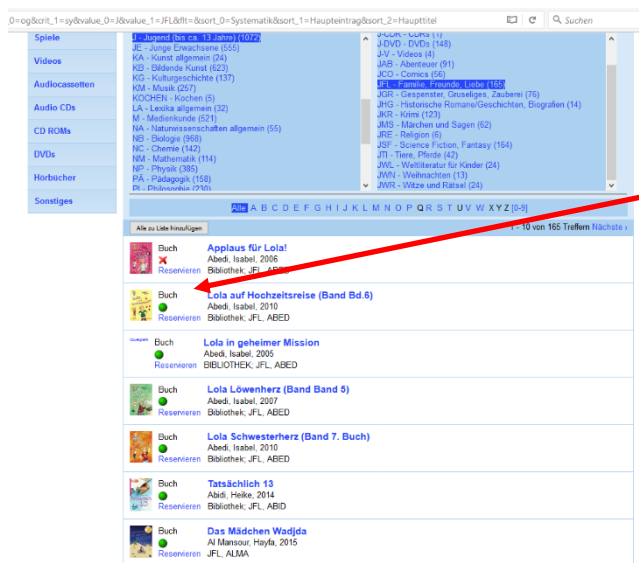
0=og&crit_1=sy&value_0=J&value_1=JFL&flt=&sort_0=Systematik&sort_1=Haupteintrag&sort_2=Haupttitel

Suchen

Spiele
Videos
Audiocassetten
Audio CDs
CD ROMs
DVDs
Hörbücher
Sonstiges

J - Jugend (bis ca. 13 Jahre) (1072)
JE - Junge Erwachsene (555)
KA - Kunst allgemein (24)
KB - Bildende Kunst (623)
KG - Kulturgeschichte (137)
KM - Musik (257)
KOCHEN - Kochen (5)
LA - Lexika allgemein (32)
M - Medienkunde (521)
NA - Naturwissenschaften allgemein (55)
NB - Biologie (968)
NC - Chemie (142)
NM - Mathematik (114)
NP - Physik (385)
PÄ - Pädagogik (158)
PL - Philosophie (230)

J-CDR - CDRs (1)
J-DVD - DVDs (148)
J-V - Videos (4)
JAB - Abenteuer (91)
JCO - Comics (56)
JFL - Familie, Freunde, Liebe (165)
JGR - Gespenster, Gruseliges, Zauberei (76)
JHG - Historische Romane/Geschichten, Biografien (14)
JKR - Krimi (123)
JMS - Märchen und Sagen (62)
JRE - Religion (6)
JSF - Science Fiction, Fantasy (164)
JTI - Tiere, Pferde (42)
JWL - Weltliteratur für Kinder (24)
JWN - Weihnachten (13)
JWR - Witze und Rätsel (24)

Alle A B C D E F G H I J K L M N O P Q R S T U V W X Y Z [0-9]

Alle zu Liste hinzufügen

1 - 10 von 165 Treffern Nächste

Buch
Reservieren
Applaus für Lola!
Abedi, Isabel, 2006
Bibliothek; JFL, ABED

Buch
Reservieren
Lola auf Hochzeitsreise (Band Bd.6)
Abedi, Isabel, 2010
Bibliothek; JFL, ABED

Buch
Reservieren
Lola in geheimer Mission
Abedi, Isabel, 2005
BIBLIOTHEK; JFL, ABED

Buch
Reservieren
Lola Löwenherz (Band Band 5)
Abedi, Isabel, 2007
Bibliothek; JFL, ABED

Buch
Reservieren
Lola Schwesterherz (Band 7. Buch)
Abedi, Isabel, 2010
Bibliothek; JFL, ABED

Buch
Reservieren
Tatsächlich 13
Abidi, Heike, 2014
Bibliothek; JFL, ABID

Buch
Reservieren
Das Mädchen Wadjda
Al Mansour, Hayfa, 2015
JFL, ALMA